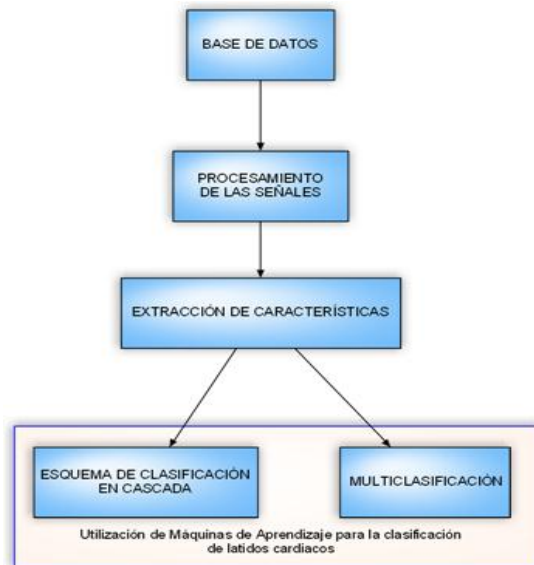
BASE DE DATOS

PROCESAMIENTO DE LAS SEÑALES

EXTRACCIÓN DE CARACTERÍSTICAS

ESQUEMA DE CLASIFICACIÓN EN CASCADA

MULTICLASIFICACIÓN

Utilización de Máquinas de Aprendizaje para la clasificación de latidos cardiacos